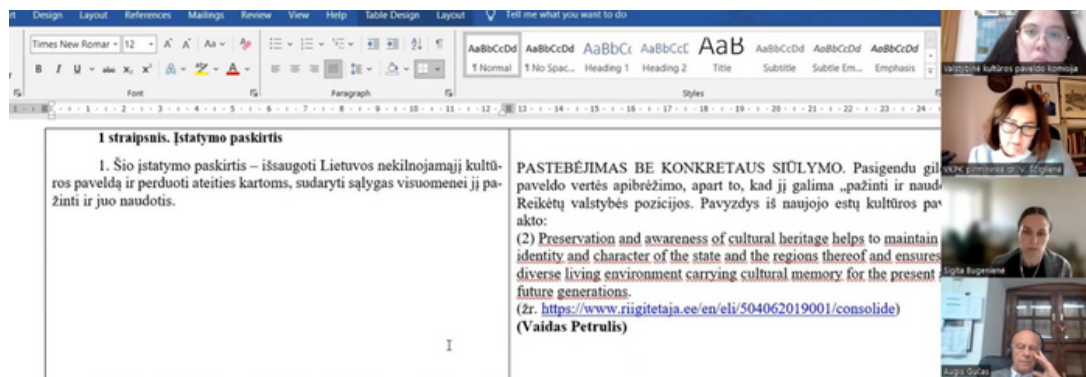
Design Layout References Mailings Review View Help Table Design Layout Tell me what you want to do

Times New Romar 12 A A Aa
B I U abc x, x² A
AaBbCcDd 1 Normal AaBbCcDd 1 No Spac... AaBbCc Heading 1 AaBbCcC Heading 2 AaB Title AaBbCcDd Subtitle AaBbCcDd Subtle Em... AaBbCcDd Emphasis

Font Paragraph Styles

1 straipsnis. Įstatymo paskirtis

1. Šio įstatymo paskirtis – išsaugoti Lietuvos nekilnojamąjį kultūros paveldą ir perduoti ateities kartoms, sudaryti sąlygas visuomenei jį pažinti ir juo naudotis.

PASTEBĖJIMAS BE KONKRETAUS SIŪLYMO. Pasigendu gil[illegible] paveldo vertės apibrėžimo, apart to, kad jį galima „pažinti ir naud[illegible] Reikėtų valstybės pozicijos. Pavyzdys iš naujojo estų kultūros pav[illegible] akto:
(2) Preservation and awareness of cultural heritage helps to maintain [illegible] identity and character of the state and the regions thereof and ensure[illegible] diverse living environment carrying cultural memory for the present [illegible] future generations.
(žr. https://www.riigitetaja.ee/en/eli/504062019001/consolide)
(Vaidas Petrulis)

Valstybinė kultūros paveldo komisija
VKPK pirmininkė dr. V. Šiglienė
Sigita Bugenienė
Augis Gučas